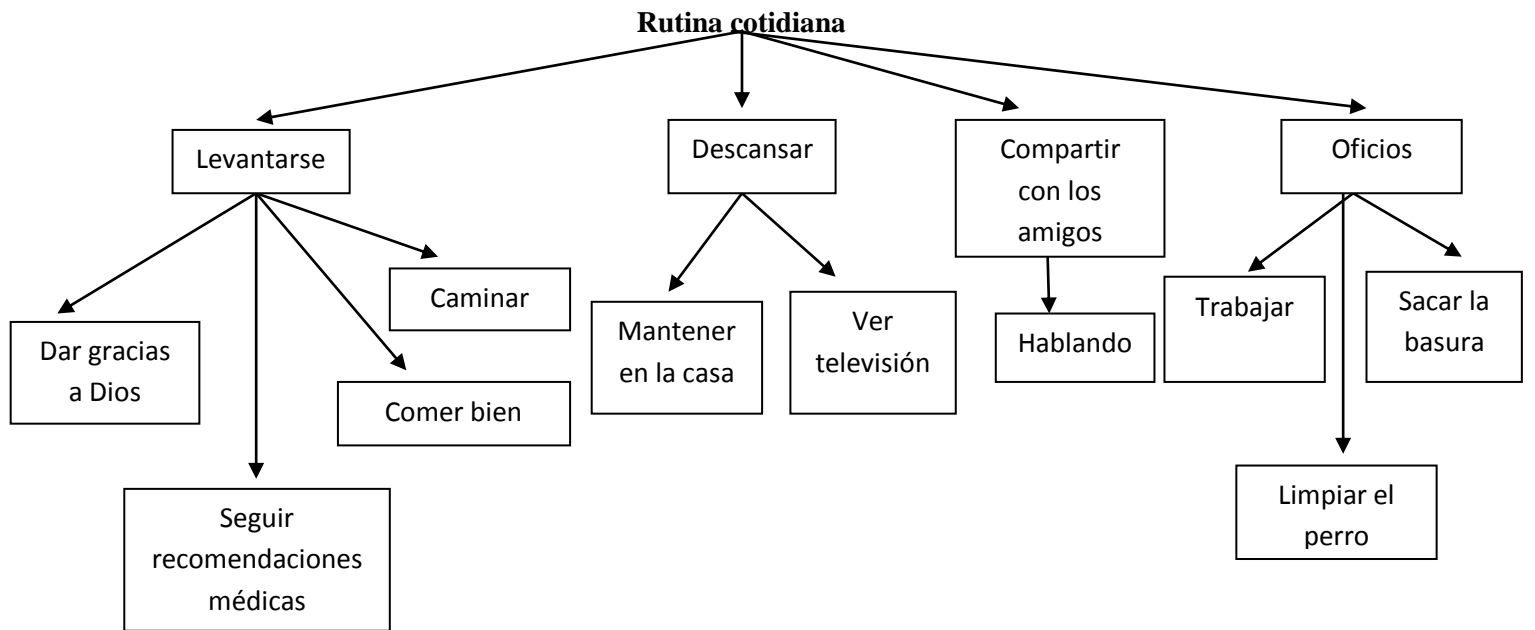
Rutina cotidiana

Levantarse

Descansar

Compartir con los amigos

Oficios

Caminar

Dar gracias a Dios

Comer bien

Seguir recomendaciones médicas

Mantener en la casa

Ver televisión

Hablando

Trabajar

Sacar la basura

Limpiar el perro